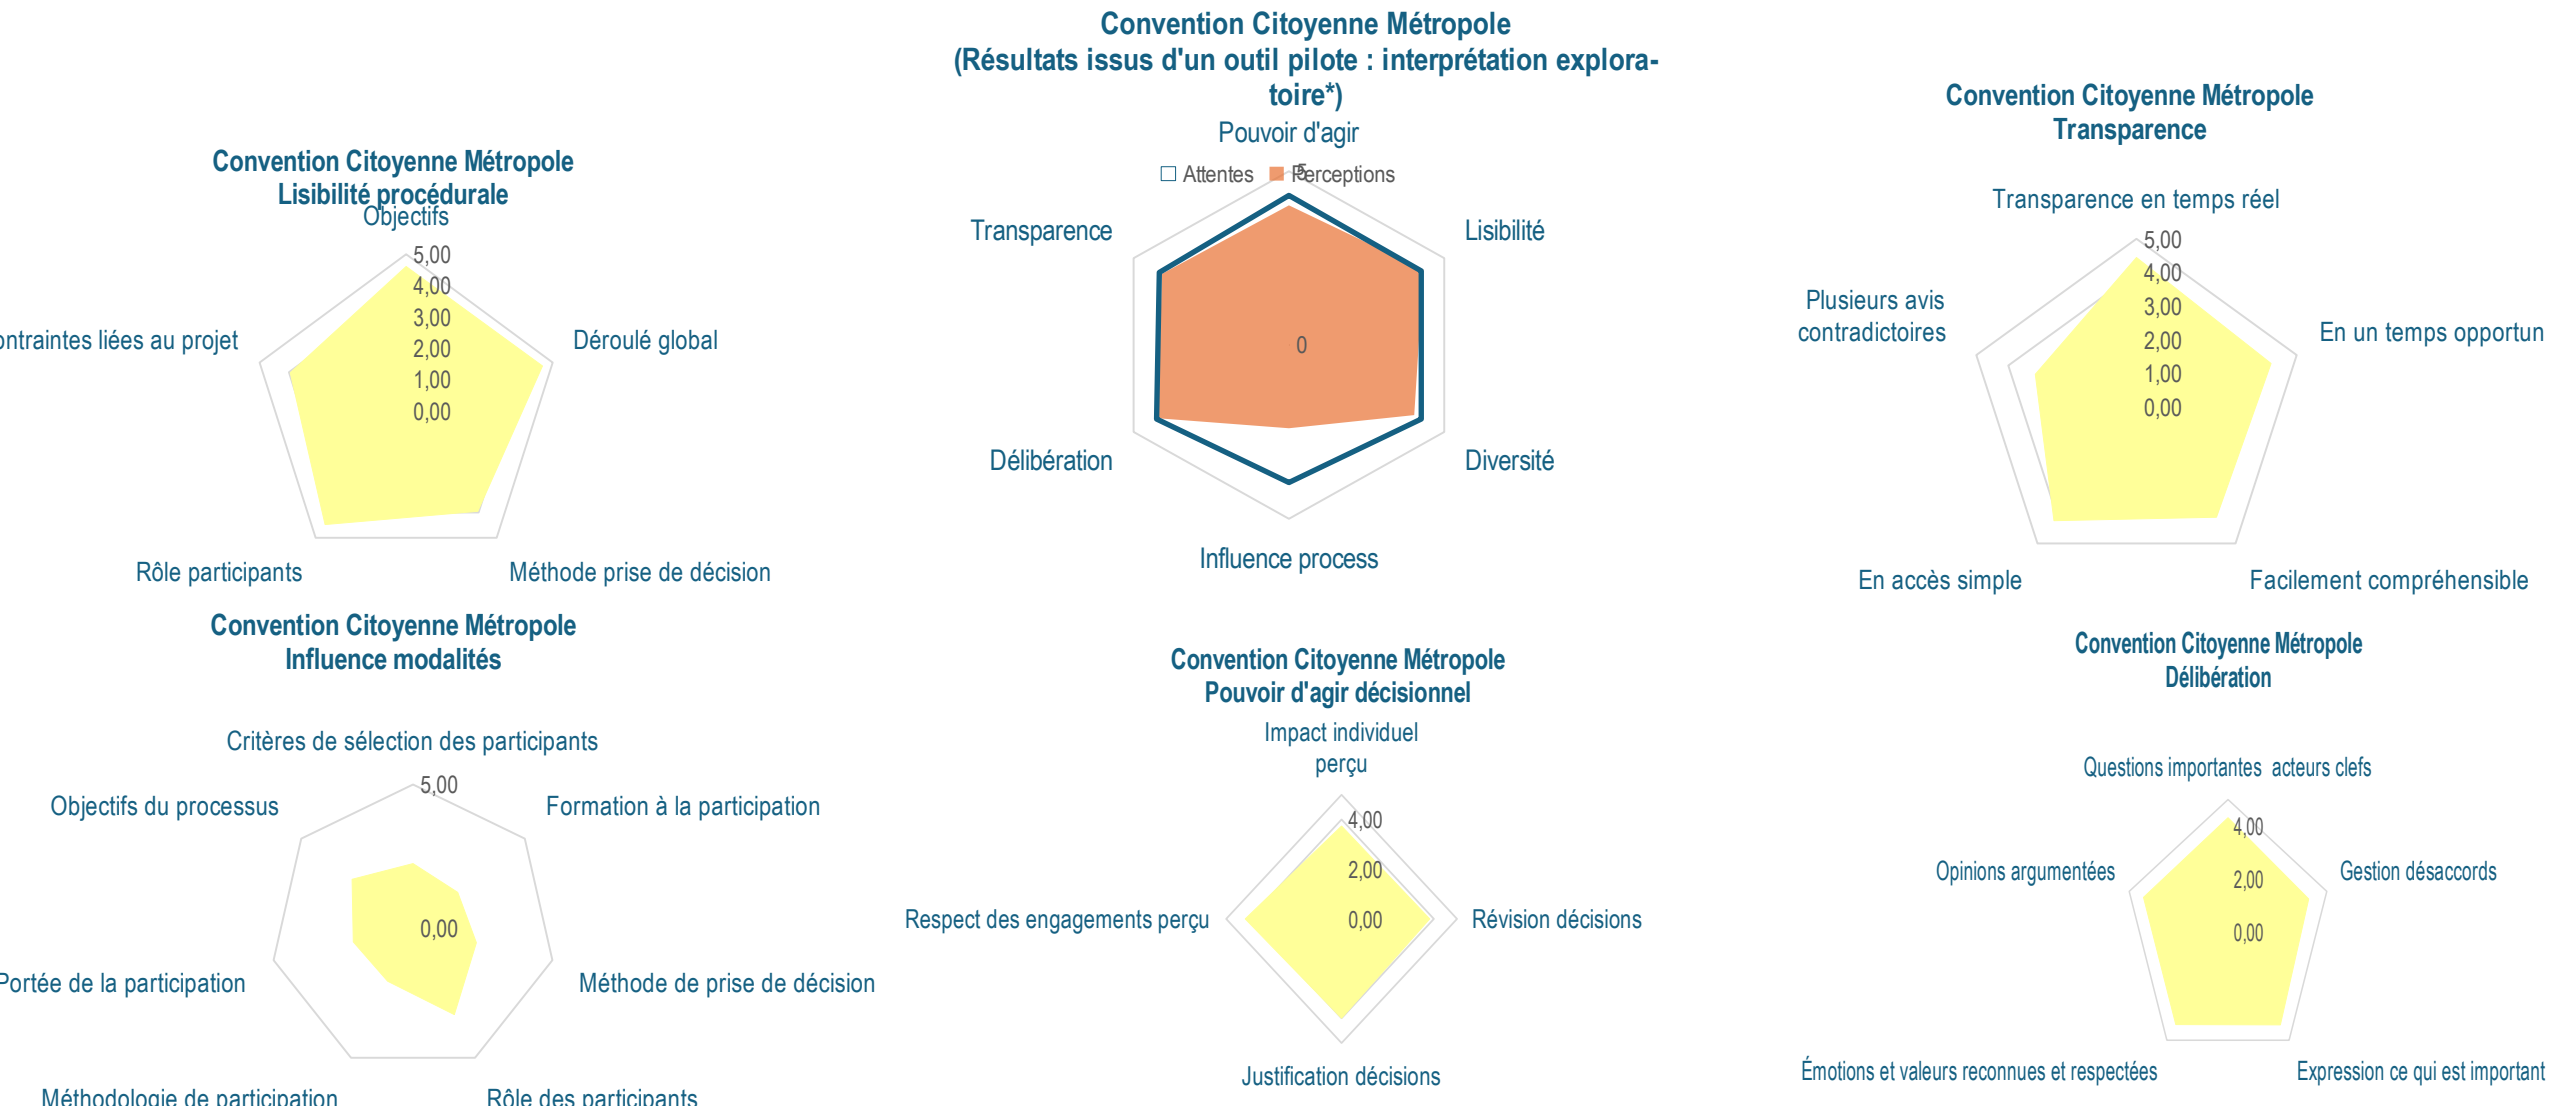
Convention Citoyenne Métropole
(Résultats issus d'un outil pilote : interprétation exploratoire*)

Pouvoir d'agir
Attentes Perceptions
5
Transparence
Lisibilité
0
Délibération
Diversité
Influence process

Convention Citoyenne Métropole
Lisibilité procédurale
Objectifs
5,00
4,00
3,00
2,00
1,00
0,00
ntraintes liées au projet
Déroulé global
Rôle participants
Méthode prise de décision

Convention Citoyenne Métropole
Transparence
Transparence en temps réel
5,00
4,00
3,00
2,00
1,00
0,00
Plusieurs avis contradictoires
En un temps opportun
En accès simple
Facilement compréhensible

Convention Citoyenne Métropole
Influence modalités
Critères de sélection des participants
5,00
Objectifs du processus
Formation à la participation
0,00
Portée de la participation
Méthode de prise de décision
Méthodologie de participation
Rôle des participants

Convention Citoyenne Métropole
Pouvoir d'agir décisionnel
Impact individuel perçu
4,00
2,00
0,00
Respect des engagements perçu
Révision décisions
Justification décisions

Convention Citoyenne Métropole
Délibération
Questions importantes acteurs clefs
4,00
2,00
0,00
Opinions argumentées
Gestion désaccords
Émotions et valeurs reconnues et respectées
Expression ce qui est important